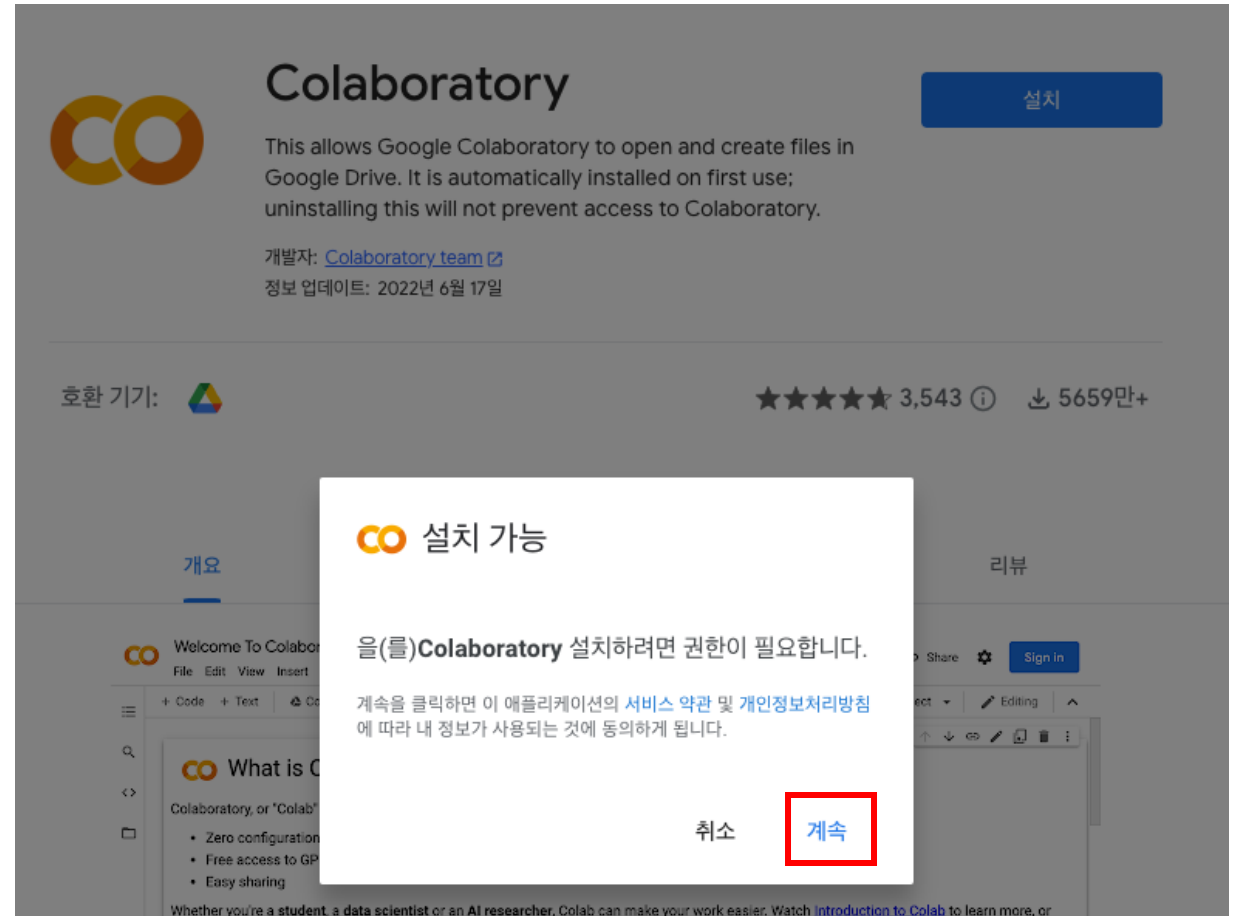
Colaboratory

This allows Google Colaboratory to open and create files in Google Drive. It is automatically installed on first use; uninstalling this will not prevent access to Colaboratory.

설치

개발자: Colaboratory team
정보 업데이트: 2022년 6월 17일

호환 기기:

3,543 ⓘ 5659만+

개요

리뷰

Welcome To Colabor
File Edit View Insert
Share Sign in
+ Code + Text
Editing
What is C
Colaboratory, or "Colab"
• Zero configuration
• Free access to GP
• Easy sharing
Whether you're a student, a data scientist or an AI researcher, Colab can make your work easier. Watch Introduction to Colab to learn more, or

설치 가능

을(를)Colaboratory 설치하려면 권한이 필요합니다.

계속을 클릭하면 이 애플리케이션의 서비스 약관 및 개인정보처리방침에 따라 내 정보가 사용되는 것에 동의하게 됩니다.

취소 계속